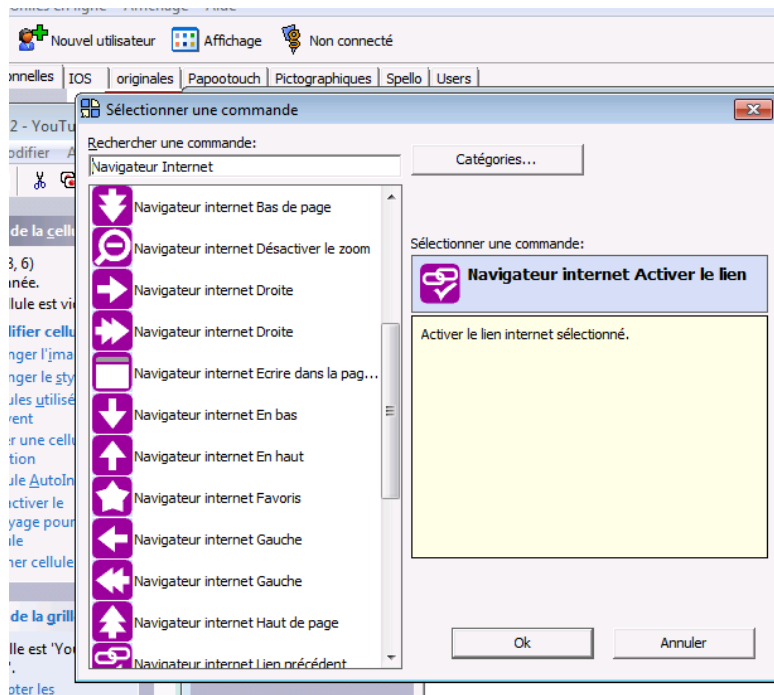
Nouvel utilisateur
Affichage
Non connecté

onnelles | IOS | originales | Papootouch | Pictographiques | Spello | Users

Sélectionner une commande

Rechercher une commande:
Navigateur Internet
Catégories...

Navigateur internet Bas de page
Navigateur internet Désactiver le zoom
Navigateur internet Droite
Navigateur internet Droite
Navigateur internet Ecrire dans la pag...
Navigateur internet En bas
Navigateur internet En haut
Navigateur internet Favoris
Navigateur internet Gauche
Navigateur internet Gauche
Navigateur internet Haut de page
Navigateur internet Lien précédent

Sélectionner une commande:
Navigateur internet Activer le lien
Activer le lien internet sélectionné.

Ok
Annuler

2 - YouTu
odifier A
de la cellu
3, 6)
née.
llule est vi
difier cellu
nger l'ima
nger le sty
ules utilisé
vent
r une cellu
tion
ule AutoIn
ctiver le
yage pour
ule
ner cellule
de la grill
lle est 'Yo
oter les